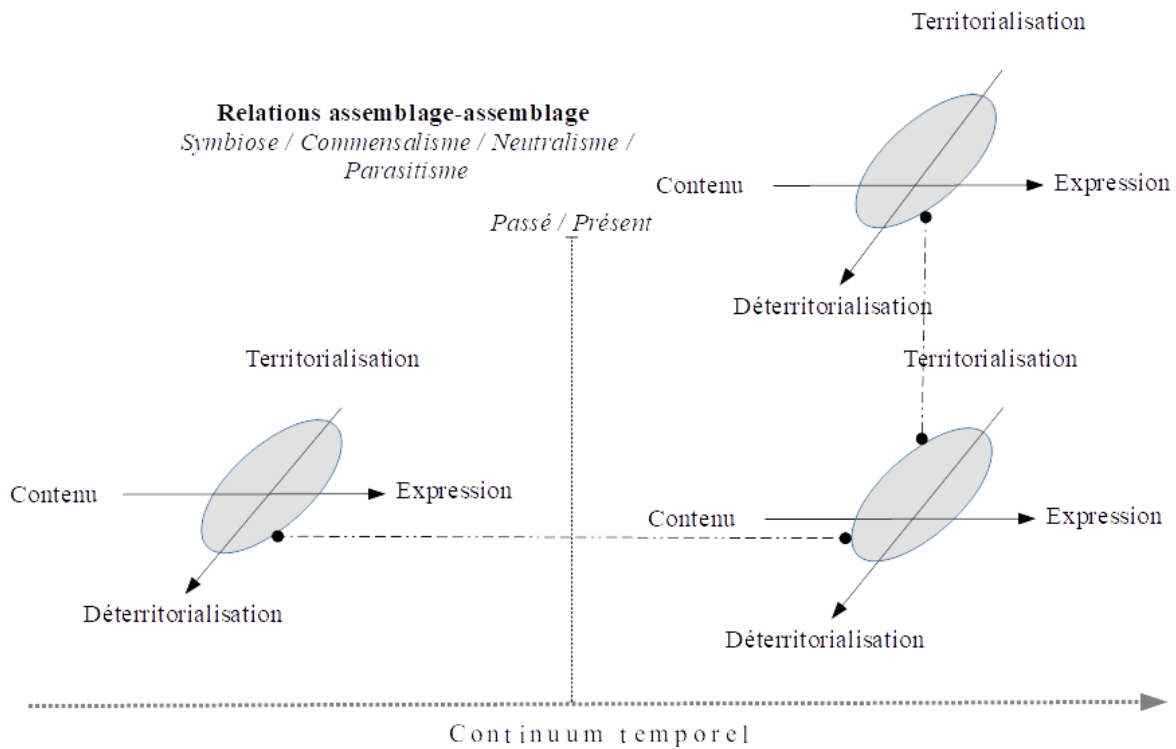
Territorialisation

Relations assemblage-assemblage
*Symbiose / Commensalisme / Neutralisme / Parasitisme*

Contenu

Expression

*Passé / Présent*

Déterritorialisation

Territorialisation

Territorialisation

Contenu

Expression

Contenu

Expression

Déterritorialisation

Déterritorialisation

Continuum temporel